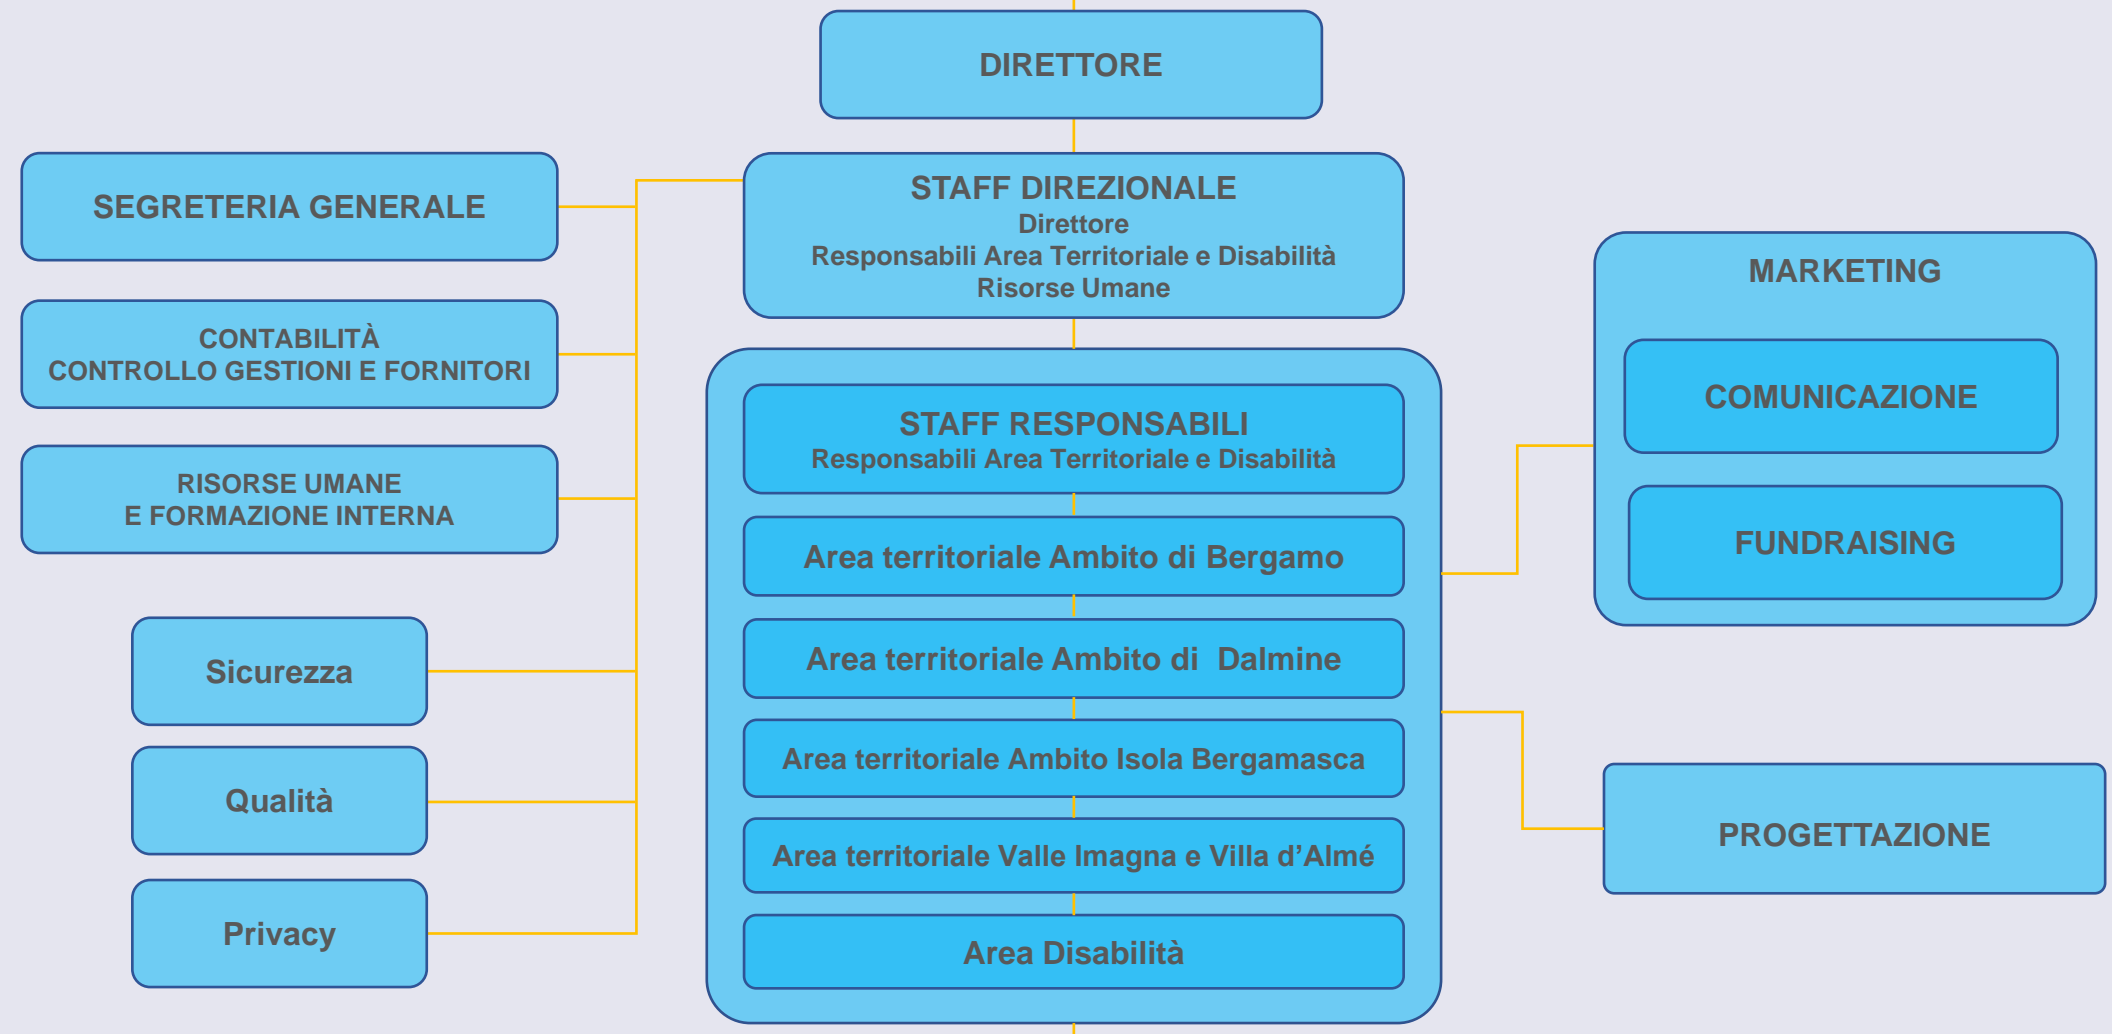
DIRETTORE

SEGRETERIA GENERALE

STAFF DIREZIONALE
Direttore
Responsabili Area Territoriale e Disabilità
Risorse Umane

CONTABILITÀ
CONTROLLO GESTIONI E FORNITORI

RISORSE UMANE
E FORMAZIONE INTERNA

Sicurezza

Qualità

Privacy

STAFF RESPONSABILI
Responsabili Area Territoriale e Disabilità

Area territoriale Ambito di Bergamo

Area territoriale Ambito di Dalmine

Area territoriale Ambito Isola Bergamasca

Area territoriale Valle Imagna e Villa d'Almé

Area Disabilità

MARKETING

COMUNICAZIONE

FUNDRAISING

PROGETTAZIONE